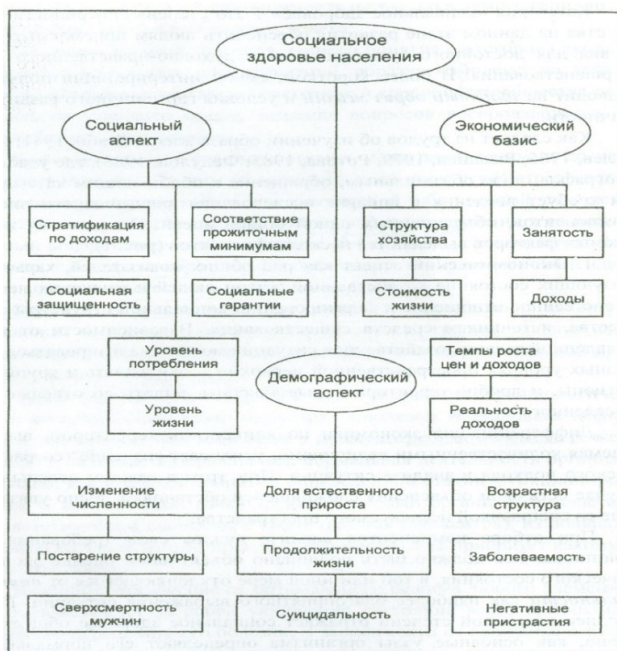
Социальное здоровье населения

Социальный аспект

Экономический базис

Стратификация по доходам

Соответствие прожиточным минимумам

Структура хозяйства

Занятость

Социальная защищенность

Социальные гарантии

Стоимость жизни

Доходы

Уровень потребления

Демографический аспект

Темпы роста цен и доходов

Уровень жизни

Реальность доходов

Изменение численности

Доля естественного прироста

Возрастная структура

Постарение структуры

Продолжительность жизни

Заболеваемость

Сверхсмертность мужчин

Суицидальность

Негативные пристрастия